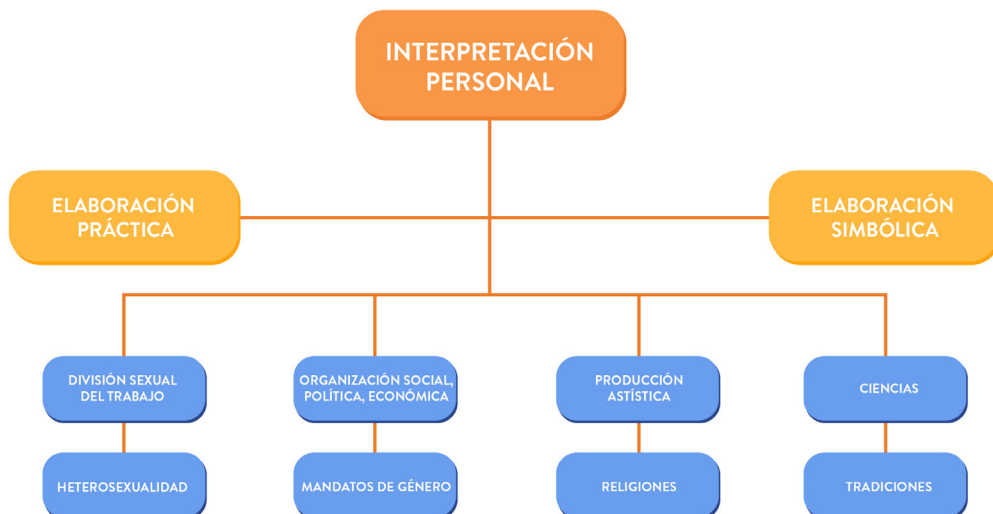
INTERPRETACIÓN PERSONAL

ELABORACIÓN PRÁCTICA

ELABORACIÓN SIMBÓLICA

DIVISIÓN SEXUAL DEL TRABAJO

HETEROSEXUALIDAD

ORGANIZACIÓN SOCIAL, POLÍTICA, ECONÓMICA

MANDATOS DE GÉNERO

PRODUCCIÓN ASTÍSTICA

RELIGIONES

CIENCIAS

TRADICIONES